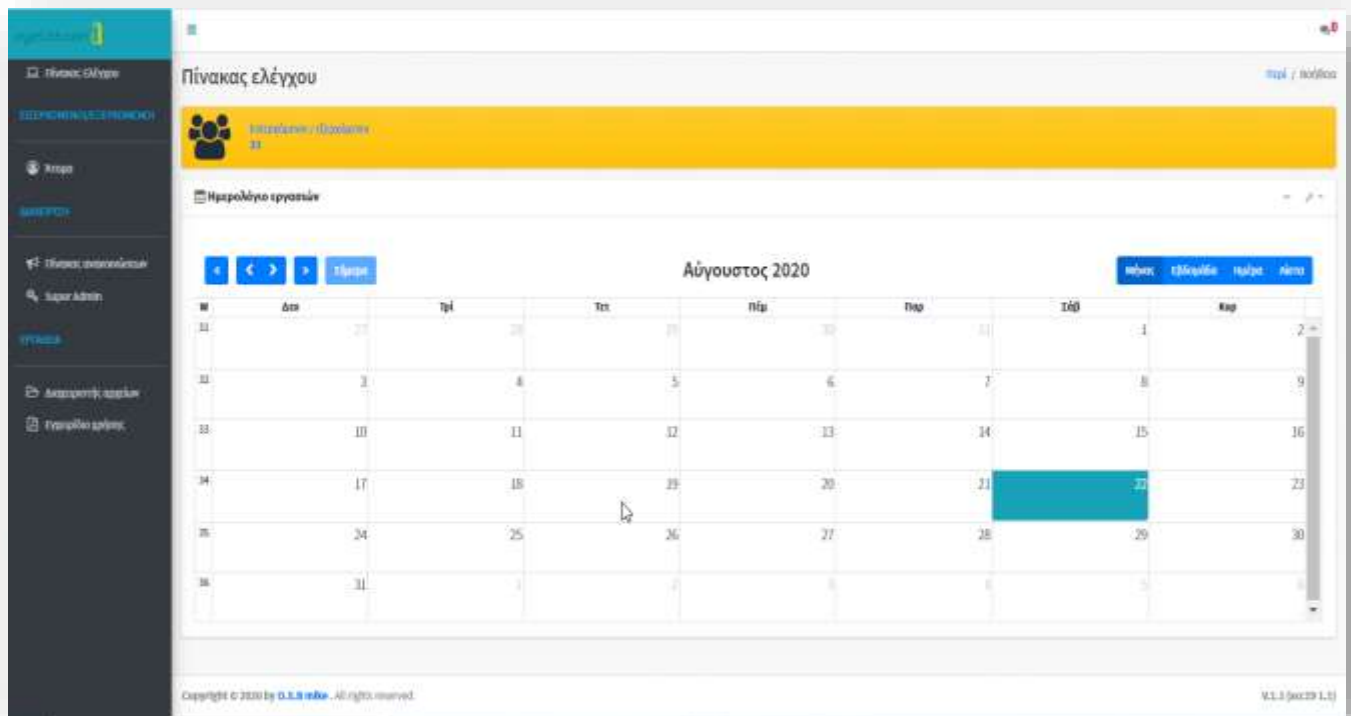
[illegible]

Πίνακας Ελέγχου

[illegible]

Άτομα

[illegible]

Πίνακας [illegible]

Super Admin

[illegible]

Διαχειριστής αρχείων

Εγχειρίδιο χρήσης

≡

Πίνακας ελέγχου

Πίνακας ελέγχου

Αρχή / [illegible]

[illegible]
33

Ημερολόγιο εργασιών

Σήμερα

Αύγουστος 2020

Μήνας Εβδομάδα Ημέρα Λίστα

| W | Δευ | Τρί | Τετ | Πέμ | Παρ | Σάβ | Κυρ |
|---|---|---|---|---|---|---|---|
| 31 | 27 | 28 | 29 | 30 | 31 | 1 | 2 |
| 32 | 3 | 4 | 5 | 6 | 7 | 8 | 9 |
| 33 | 10 | 11 | 12 | 13 | 14 | 15 | 16 |
| 34 | 17 | 18 | 19 | 20 | 21 | 22 | 23 |
| 35 | 24 | 25 | 26 | 27 | 28 | 29 | 30 |
| 36 | 31 | 1 | 2 | 3 | 4 | 5 | 6 |

Copyright © 2020 by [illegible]. All rights reserved.

V.1.3 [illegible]